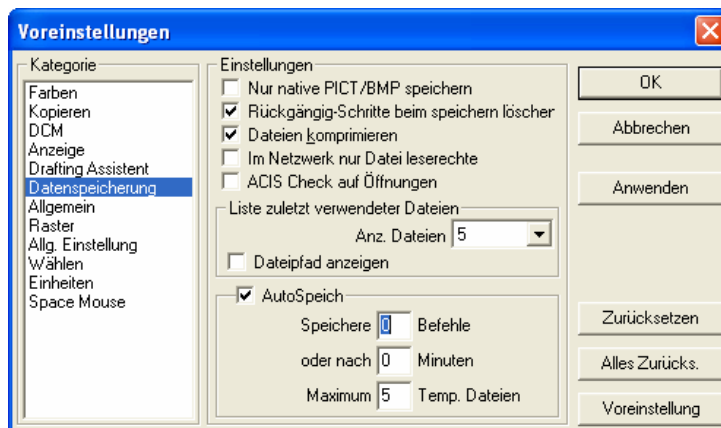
Voreinstellungen

Kategorie
Farben
Kopieren
DCM
Anzeige
Drafting Assistent
Datenspeicherung
Allgemein
Raster
Allg. Einstellung
Wählen
Einheiten
Space Mouse

Einstellungen
Nur native PICT/BMP speichern
Rückgängig-Schritte beim speichern löscher
Dateien komprimieren
Im Netzwerk nur Datei leserechte
ACIS Check auf Öffnungen

Liste zuletzt verwendeter Dateien
Anz. Dateien 5
Dateipfad anzeigen

AutoSpeich
Speichere 0 Befehle
oder nach 0 Minuten
Maximum 5 Temp. Dateien

OK
Abbrechen
Anwenden
Zurücksetzen
Alles Zurücks.
Voreinstellung